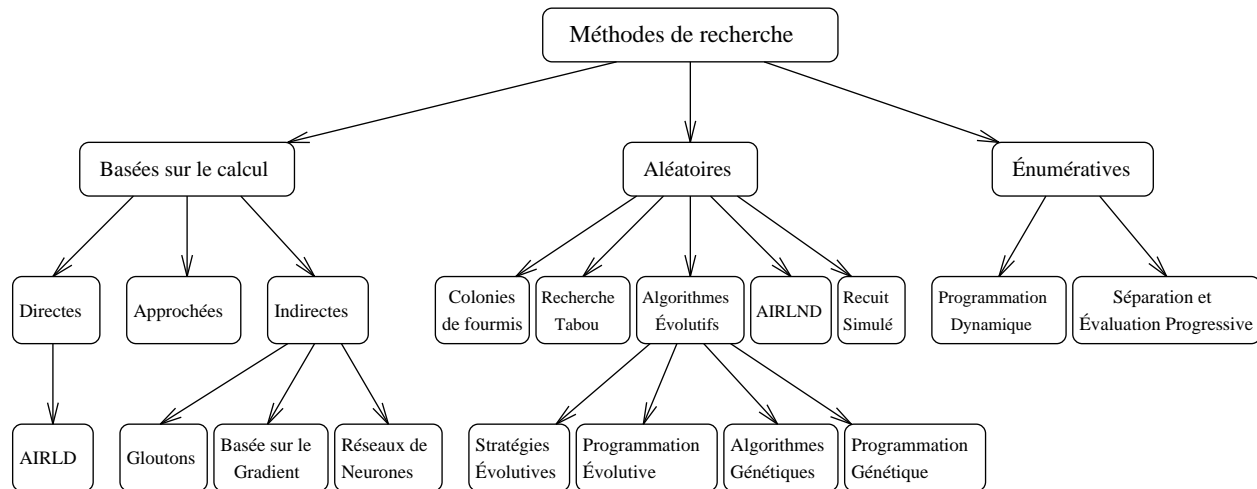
Méthodes de recherche

Basées sur le calcul

Aléatoires

Énumératives

Directes

Approchées

Indirectes

Colonies de fourmis

Recherche Tabou

Algorithmes Évolutifs

AIRLND

Recuit Simulé

Programmation Dynamique

Séparation et Évaluation Progressive

AIRLD

Gloutons

Basée sur le Gradient

Réseaux de Neurones

Stratégies Évolutives

Programmation Évolutive

Algorithmes Génétiques

Programmation Génétique